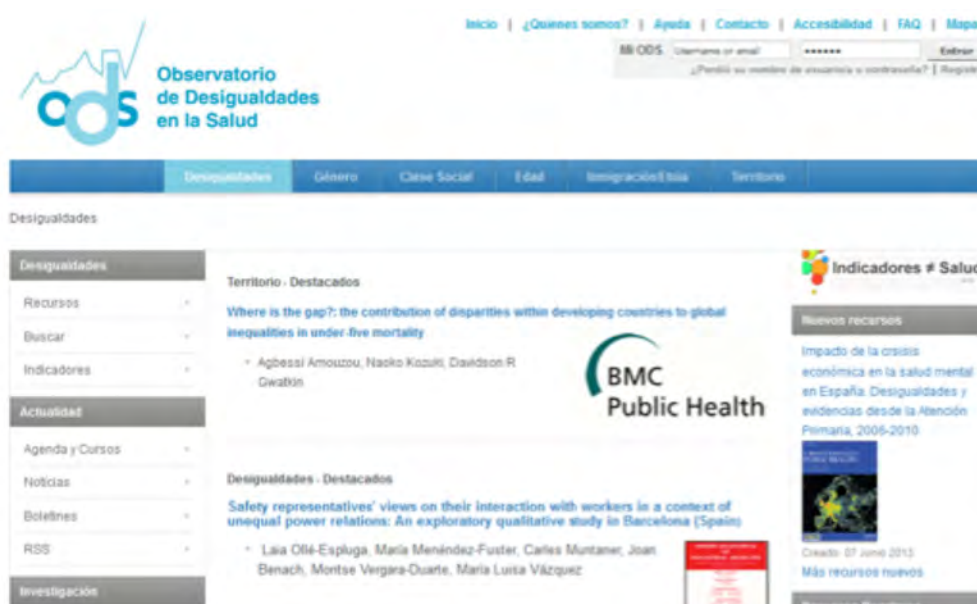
Inicio | ¿Quienes somos? | Ayuda | Contacto | Accesibilidad | FAQ | Mapa

Mi ODS Username or email •••••• Entrar

¿Perdió su nombre de usuario o contraseña? | Registr

ods Observatorio de Desigualdades en la Salud

Desigualdades Género Clase Social Edad Inmigración/Etnia Territorio

Desigualdades

Desigualdades

Recursos

Buscar

Indicadores

Actualidad

Agenda y Cursos

Noticias

Boletines

RSS

Investigación

Territorio · Destacados

Where is the gap?: the contribution of disparities within developing countries to global inequalities in under-five mortality

Agbessi Amouzou, Naoko Kozuki, Davidson R Gwatkin

BMC Public Health

Desigualdades · Destacados

Safety representatives' views on their interaction with workers in a context of unequal power relations: An exploratory qualitative study in Barcelona (Spain)

Laia Ollé-Espluga, Maria Menéndez-Fuster, Carles Muntaner, Joan Benach, Montse Vergara-Duarte, Maria Luisa Vázquez

Indicadores ≠ Saluc

Nuevos recursos

Impacto de la crisis económica en la salud mental en España. Desigualdades y evidencias desde la Atención Primaria, 2006-2010

Creado: 07 Junio 2013

Más recursos nuevos